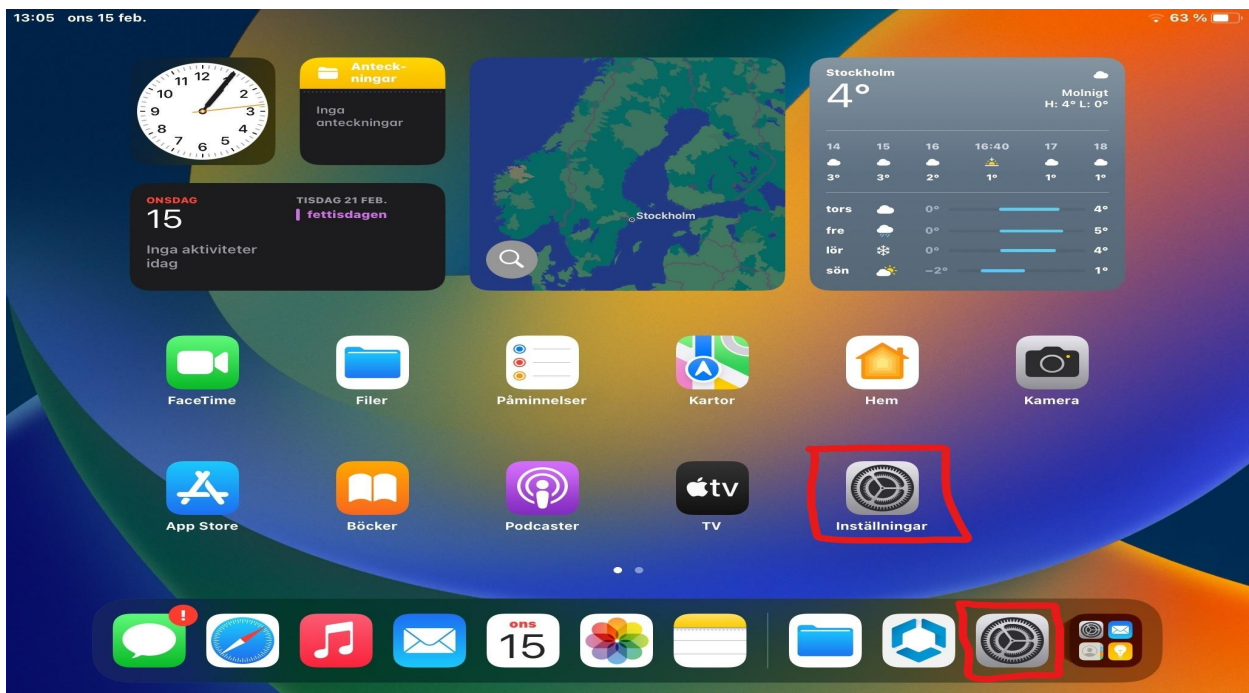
13:05 ons 15 feb.

63 %

12 11 10 9 8 7 6 5 4 3 2 1

Anteckningar

Inga anteckningar

Stockholm

Stockholm

4°

Molnigt

H: 4° L: 0°

| 14 | 15 | 16 | 16:40 | 17 | 18 |
|---|---|---|---|---|---|
| 3° | 3° | 2° | 1° | 1° | 1° |

| tors | 0° | 4° |
|---|---|---|
| fre | 0° | 5° |
| lör | 0° | 4° |
| sön | −2° | 1° |

ONSDAG

15

Inga aktiviteter idag

TISDAG 21 FEB.

fettisdagen

FaceTime

Filer

Påminnelser

Kartor

Hem

Kamera

App Store

Böcker

Podcaster

tv

TV

Inställningar

!

ons

15